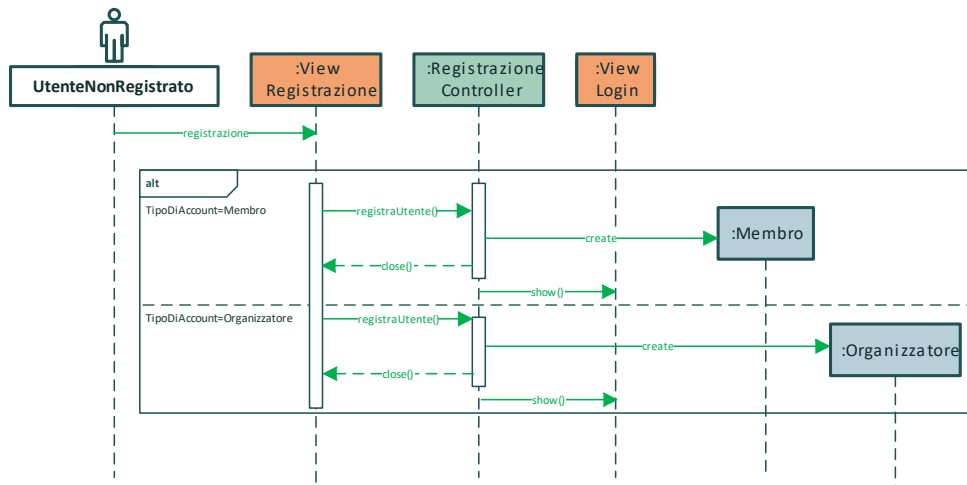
UtenteNonRegistrato

:View Registrazione

:Registrazione Controller

:View Login

registrazione

alt

TipoDiAccount=Membro

registraUtente()

create

:Membro

close()

show()

TipoDiAccount=Organizzatore

registraUtente()

create

:Organizzatore

close()

show()